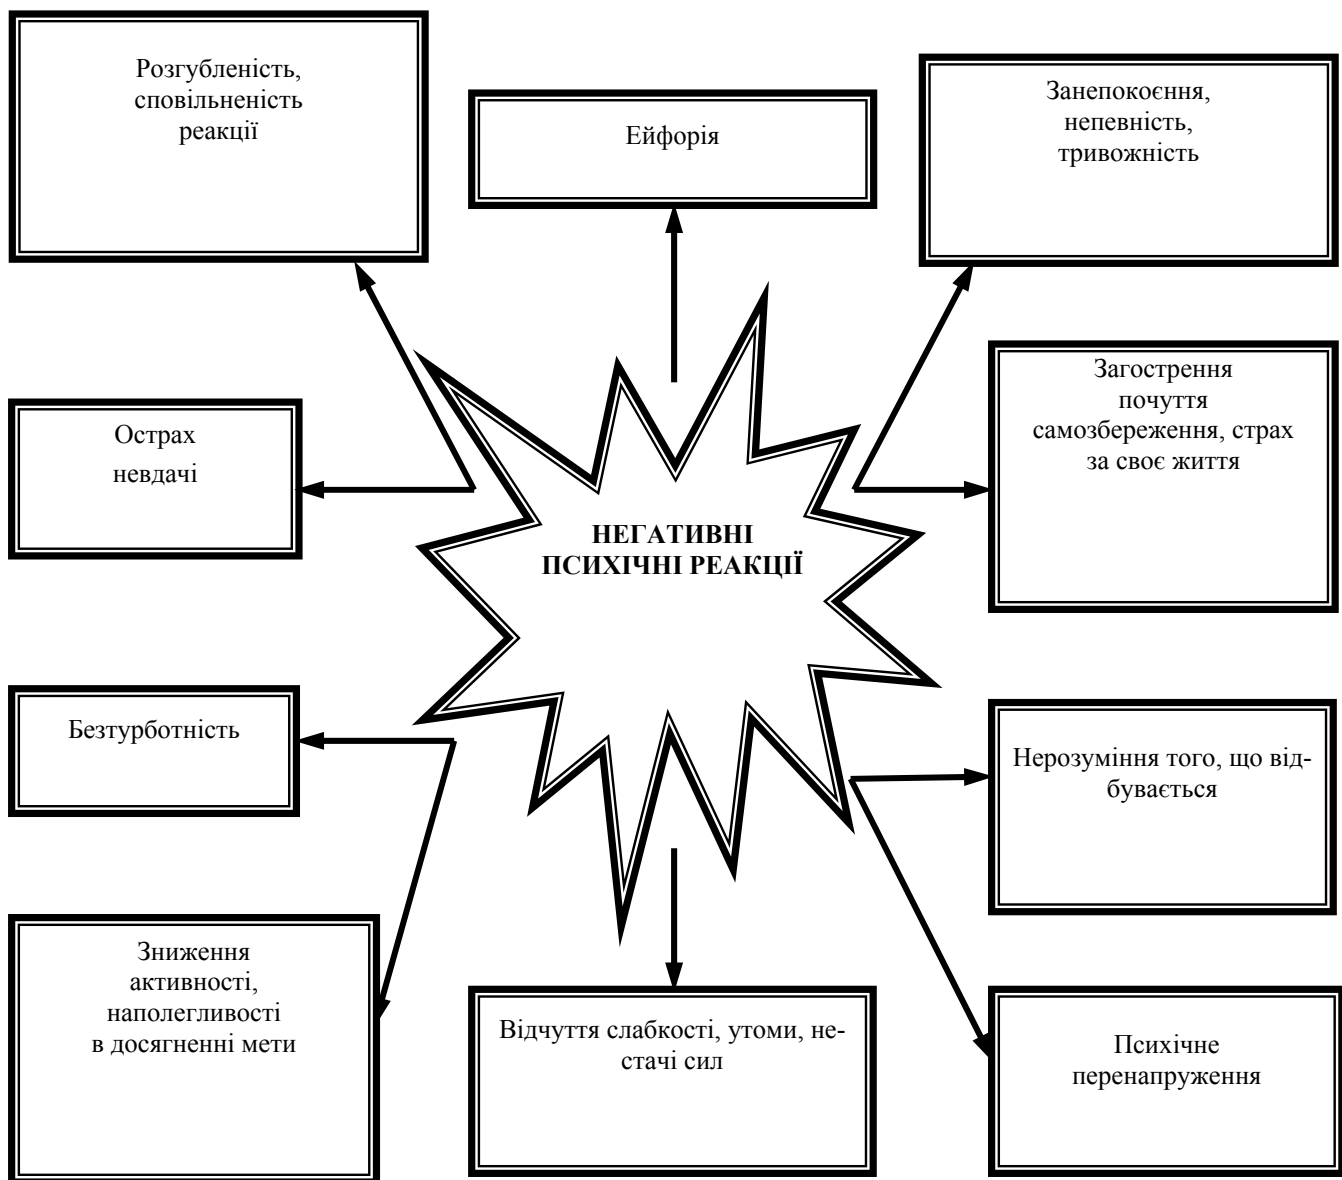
Розгубленість, сповільненість реакції

Ейфорія

Занепокоєння, непевність, тривожність

Загострення почуття самозбереження, страх за своє життя

Острах невдачі

НЕГАТИВНІ ПСИХІЧНІ РЕАКЦІЇ

Безтурботність

Нерозуміння того, що відбувається

Зниження активності, наполегливості в досягненні мети

Відчуття слабкості, утоми, нестачі сил

Психічне перенапруження